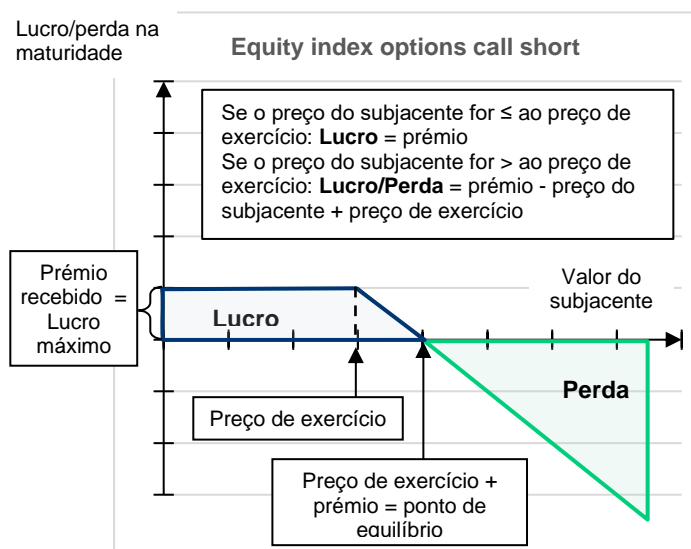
Lucro/perda na maturidade

Equity index options call short

Se o preço do subjacente for ≤ ao preço de exercício: **Lucro** = prémio
Se o preço do subjacente for > ao preço de exercício: **Lucro/Perda** = prémio - preço do subjacente + preço de exercício

Prémio recebido = Lucro máximo

Valor do subjacente

Lucro

Perda

Preço de exercício

Preço de exercício + prémio = ponto de equilíbrio